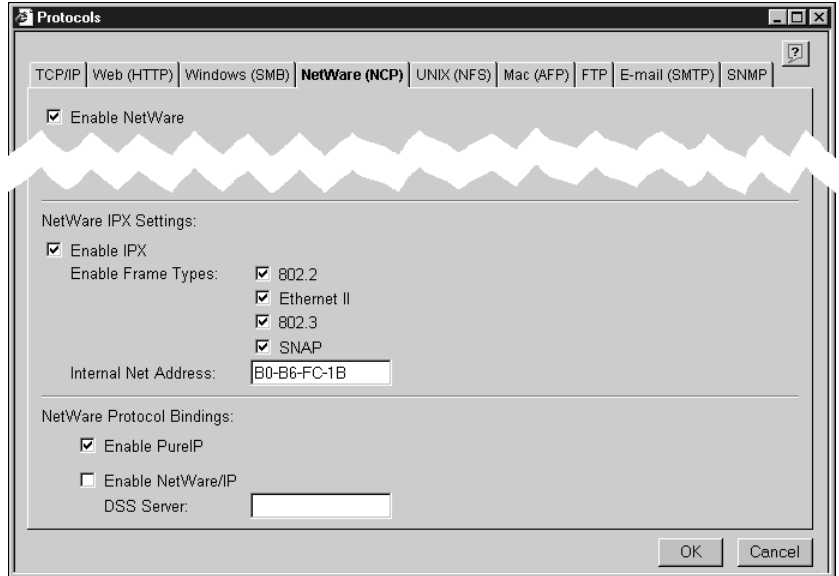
Protocols

?

TCP/IP | Web (HTTP) | Windows (SMB) | NetWare (NCP) | UNIX (NFS) | Mac (AFP) | FTP | E-mail (SMTP) | SNMP

☑ Enable NetWare

NetWare IPX Settings:

☑ Enable IPX

Enable Frame Types: ☑ 802.2
☑ Ethernet II
☑ 802.3
☑ SNAP

Internal Net Address: B0-B6-FC-1B

NetWare Protocol Bindings:

☑ Enable PureIP

☐ Enable NetWare/IP

DSS Server:

OK Cancel